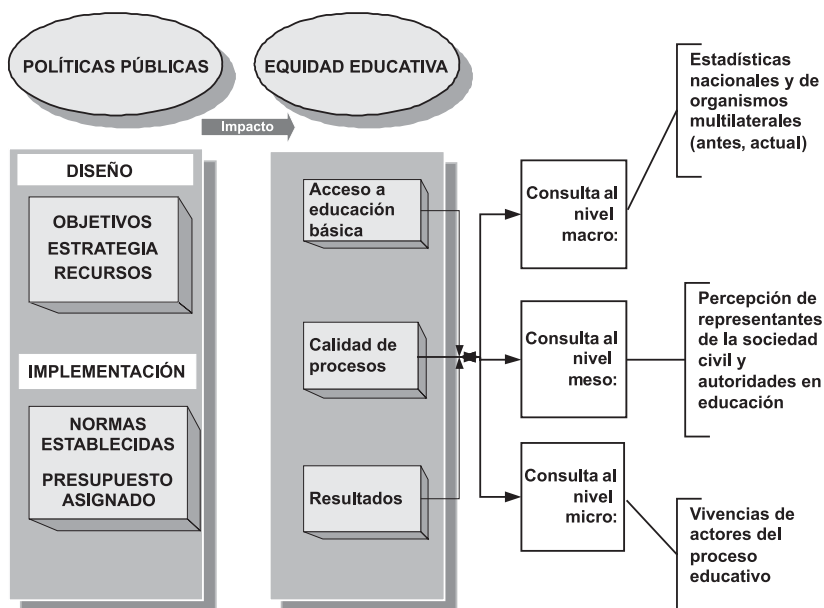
POLÍTICAS PÚBLICAS

EQUIDAD EDUCATIVA

Impacto

DISEÑO

OBJETIVOS
ESTRATEGIA
RECURSOS

IMPLEMENTACIÓN

NORMAS ESTABLECIDAS

PRESUPUESTO ASIGNADO

Acceso a educación básica

Calidad de procesos

Resultados

Consulta al nivel macro:

Consulta al nivel meso:

Consulta al nivel micro:

Estadísticas nacionales y de organismos multilaterales (antes, actual)

Percepción de representantes de la sociedad civil y autoridades en educación

Vivencias de actores del proceso educativo